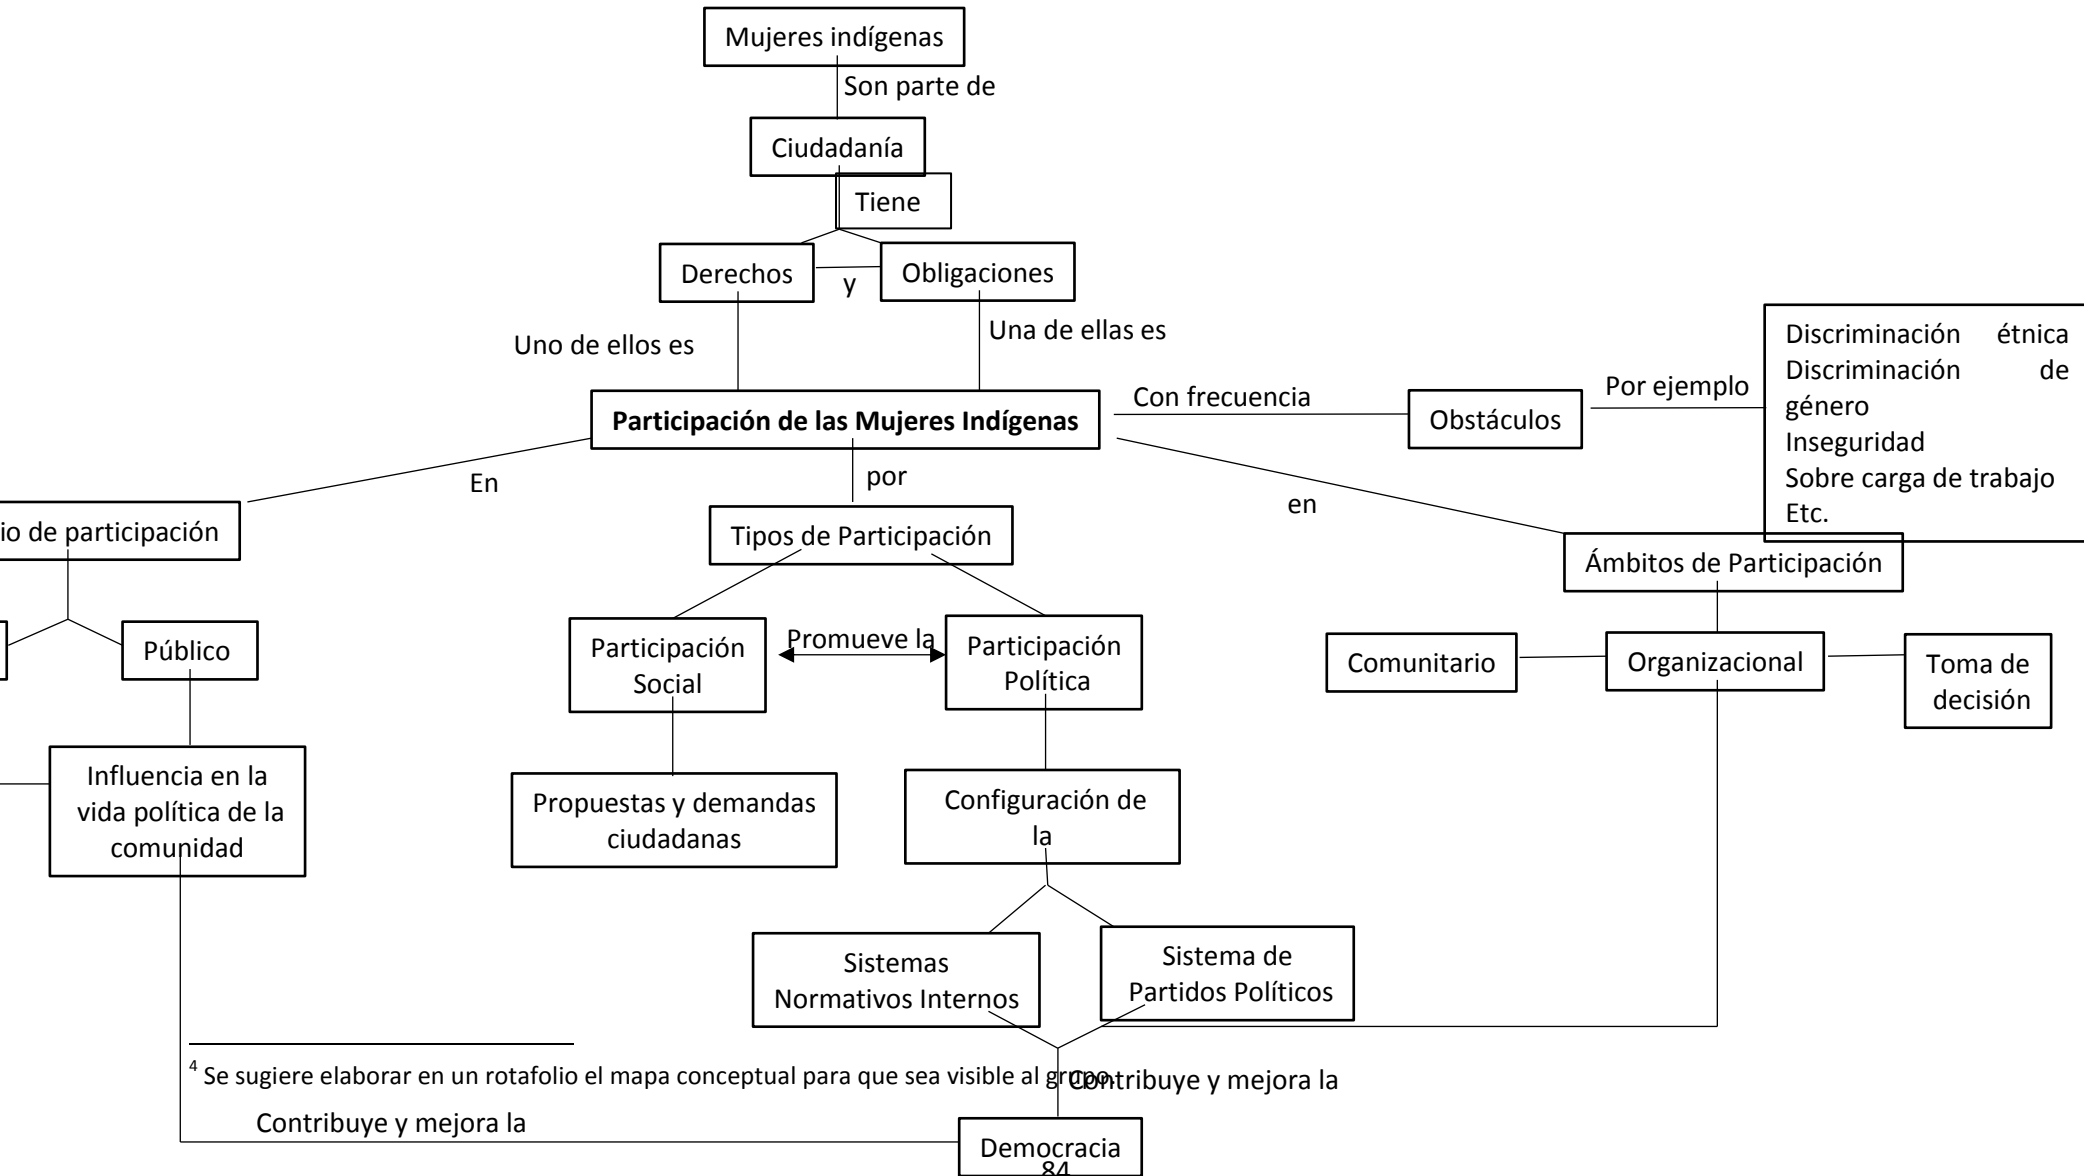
Mujeres indígenas

Son parte de

Ciudadanía

Tiene

Derechos

y

Obligaciones

Uno de ellos es

Una de ellas es

Participación de las Mujeres Indígenas

Con frecuencia

Obstáculos

Por ejemplo

Discriminación étnica
Discriminación de género
Inseguridad
Sobre carga de trabajo
Etc.

En

por

en

io de participación

Tipos de Participación

Ámbitos de Participación

Público

Participación Social

Promueve la

Participación Política

Comunitario

Organizacional

Toma de decisión

Influencia en la vida política de la comunidad

Propuestas y demandas ciudadanas

Configuración de la

Sistemas Normativos Internos

Sistema de Partidos Políticos

$^4$ Se sugiere elaborar en un rotafolio el mapa conceptual para que sea visible al grupo.

Contribuye y mejora la

Contribuye y mejora la

Democracia

84